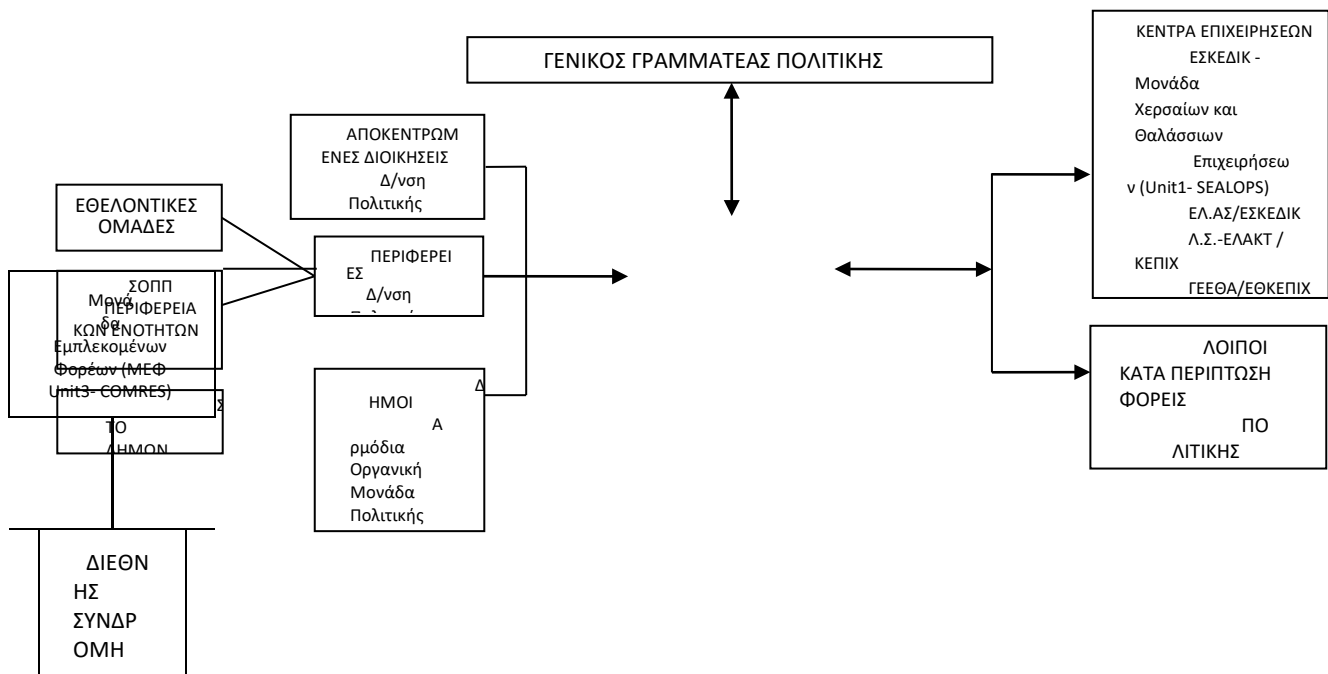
ΓΕΝΙΚΟΣ ΓΡΑΜΜΑΤΕΑΣ ΠΟΛΙΤΙΚΗΣ

ΚΕΝΤΡΑ ΕΠΙΧΕΙΡΗΣΕΩΝ ΕΣΚΕΔΙΚ - Μονάδα Χερσαίων και Θαλάσσιων Επιχειρήσεων (Unit1- SEALOPS) ΕΛ.ΑΣ/ΕΣΚΕΔΙΚ Λ.Σ.-ΕΛΑΚΤ / ΚΕΠΙΧ ΓΕΕΘΑ/ΕΘΚΕΠΙΧ

ΑΠΟΚΕΝΤΡΩΜΕΝΕΣ ΔΙΟΙΚΗΣΕΙΣ Δ/νση Πολιτικής

ΕΘΕΛΟΝΤΙΚΕΣ ΟΜΑΔΕΣ

ΠΕΡΙΦΕΡΕΙΕΣ Δ/νση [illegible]

ΣΟΠΠ ΠΕΡΙΦΕΡΕΙΑΚΩΝ ΕΝΟΤΗΤΩΝ

Μονάδα Εμπλεκομένων Φορέων (ΜΕΦ Unit3- COMRES)

Σ ΤΟ ΔΗΜΩΝ

ΔΗΜΟΙ Αρμόδια Οργανική Μονάδα Πολιτικής

ΛΟΙΠΟΙ ΚΑΤΑ ΠΕΡΙΠΤΩΣΗ ΦΟΡΕΙΣ ΠΟΛΙΤΙΚΗΣ

ΔΙΕΘΝΗΣ ΣΥΝΔΡΟΜΗ